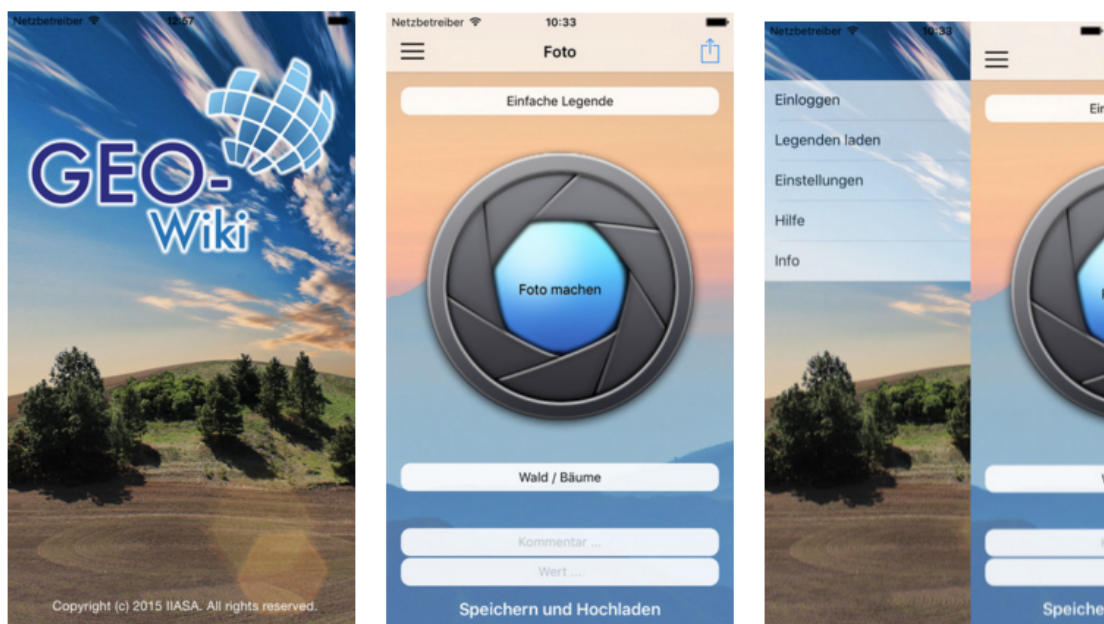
Netzbetreiber 12:57

GEO-
Wiki

Copyright (c) 2015 IIASA. All rights reserved.

Netzbetreiber 10:33

Foto

Einfache Legende

Foto machen

Wald / Bäume

Kommentar ...

Wert ...

Speichern und Hochladen

Netzbetreiber 10:33

Einloggen

Legenden laden

Einstellungen

Hilfe

Info

Ein

Speiche